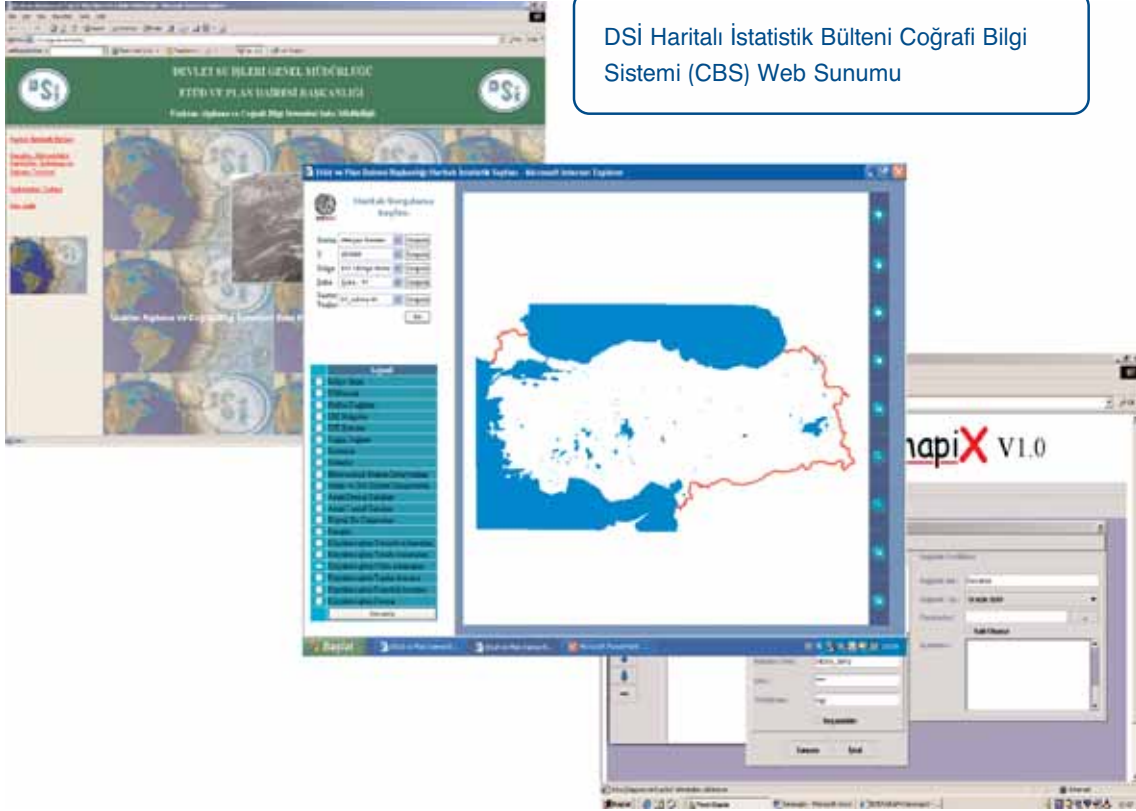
DSİ Haritalı İstatistik Bülteni Coğrafi Bilgi Sistemi (CBS) Web Sunumu

DEVLET SU İŞLERİ GENEL MÜDÜRLÜĞÜ
ETÜD VE PLAN DAİRESİ BAŞKANLIĞI

Etüd ve Plan Dairesi Başkanlığı Haritalı İstatistik Sayfası - Microsoft Internet Explorer

Haritalı Sorgulama Sayfası

Lejant

Başlat

mapiX V1.0

Sorgula

İptal